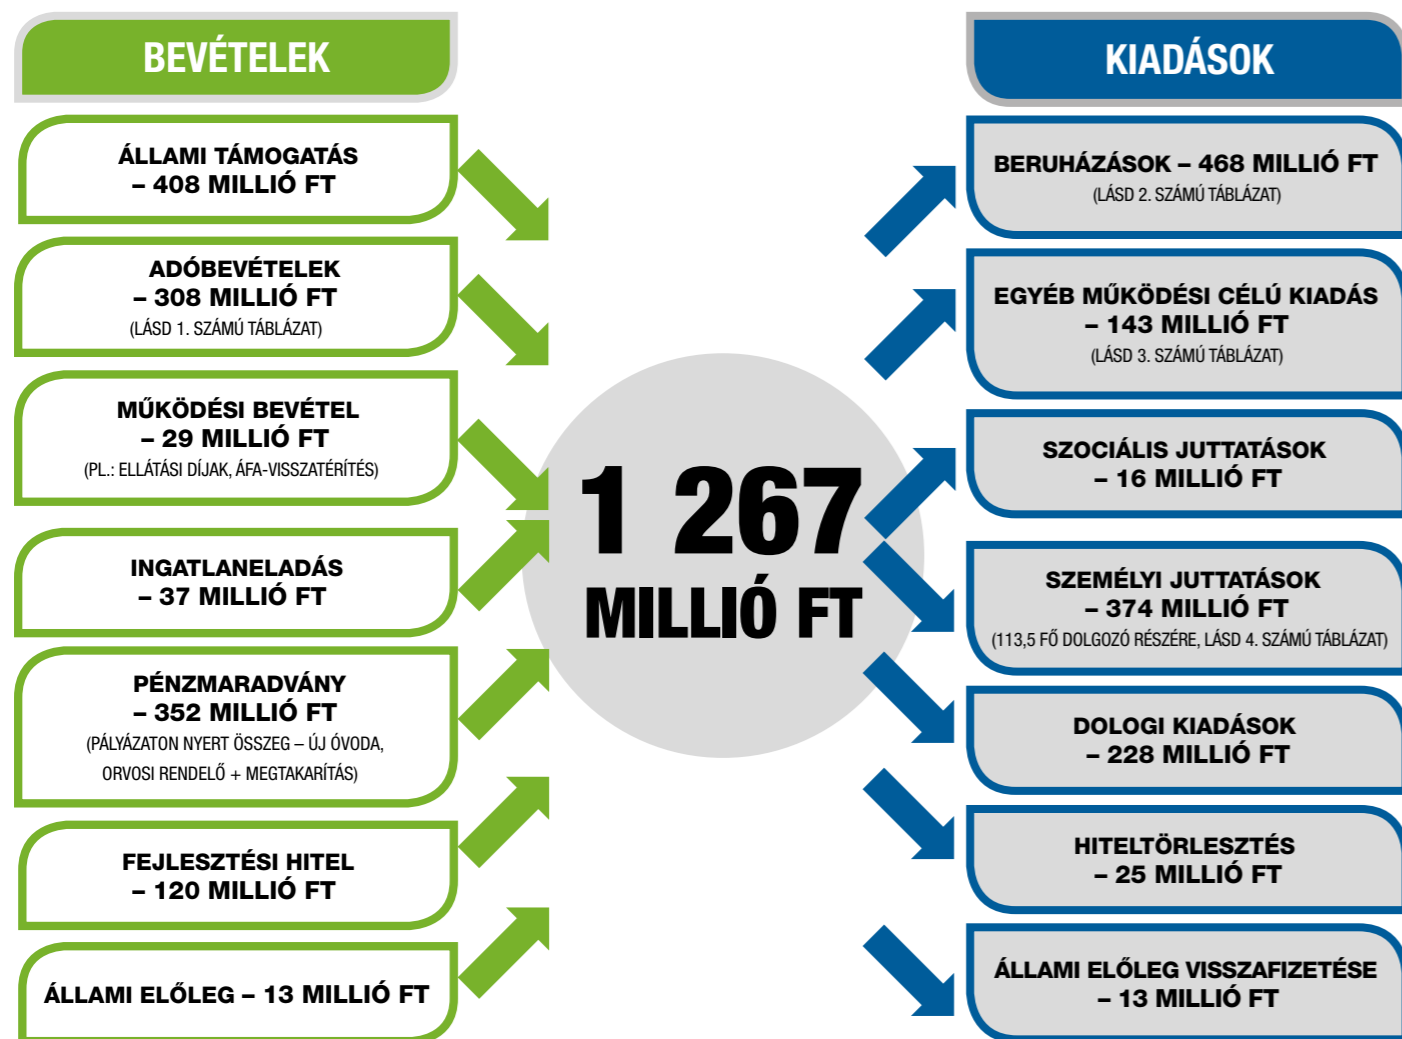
BEVÉTELEK

ÁLLAMI TÁMOGATÁS
– 408 MILLIÓ FT

ADÓBEVÉTELEK
– 308 MILLIÓ FT
(LÁSD 1. SZÁMÚ TÁBLÁZAT)

MŰKÖDÉSI BEVÉTEL
– 29 MILLIÓ FT
(PL.: ELLÁTÁSI DÍJAK, ÁFA-VISSZATÉRÍTÉS)

INGATLANELADÁS
– 37 MILLIÓ FT

PÉNZMARADVÁNY
– 352 MILLIÓ FT
(PÁLYÁZATON NYERT ÖSSZEG – ÚJ ÓVODA, ORVOSI RENDELŐ + MEGTAKARÍTÁS)

FEJLESZTÉSI HITEL
– 120 MILLIÓ FT

ÁLLAMI ELŐLEG – 13 MILLIÓ FT

1 267
MILLIÓ FT

KIADÁSOK

BERUHÁZÁSOK – 468 MILLIÓ FT
(LÁSD 2. SZÁMÚ TÁBLÁZAT)

EGYÉB MŰKÖDÉSI CÉLÚ KIADÁS
– 143 MILLIÓ FT
(LÁSD 3. SZÁMÚ TÁBLÁZAT)

SZOCIÁLIS JUTTATÁSOK
– 16 MILLIÓ FT

SZEMÉLYI JUTTATÁSOK
– 374 MILLIÓ FT
(113,5 FŐ DOLGOZÓ RÉSZÉRE, LÁSD 4. SZÁMÚ TÁBLÁZAT)

DOLOGI KIADÁSOK
– 228 MILLIÓ FT

HITELTÖRLESZTÉS
– 25 MILLIÓ FT

ÁLLAMI ELŐLEG VISSZAFIZETÉSE
– 13 MILLIÓ FT